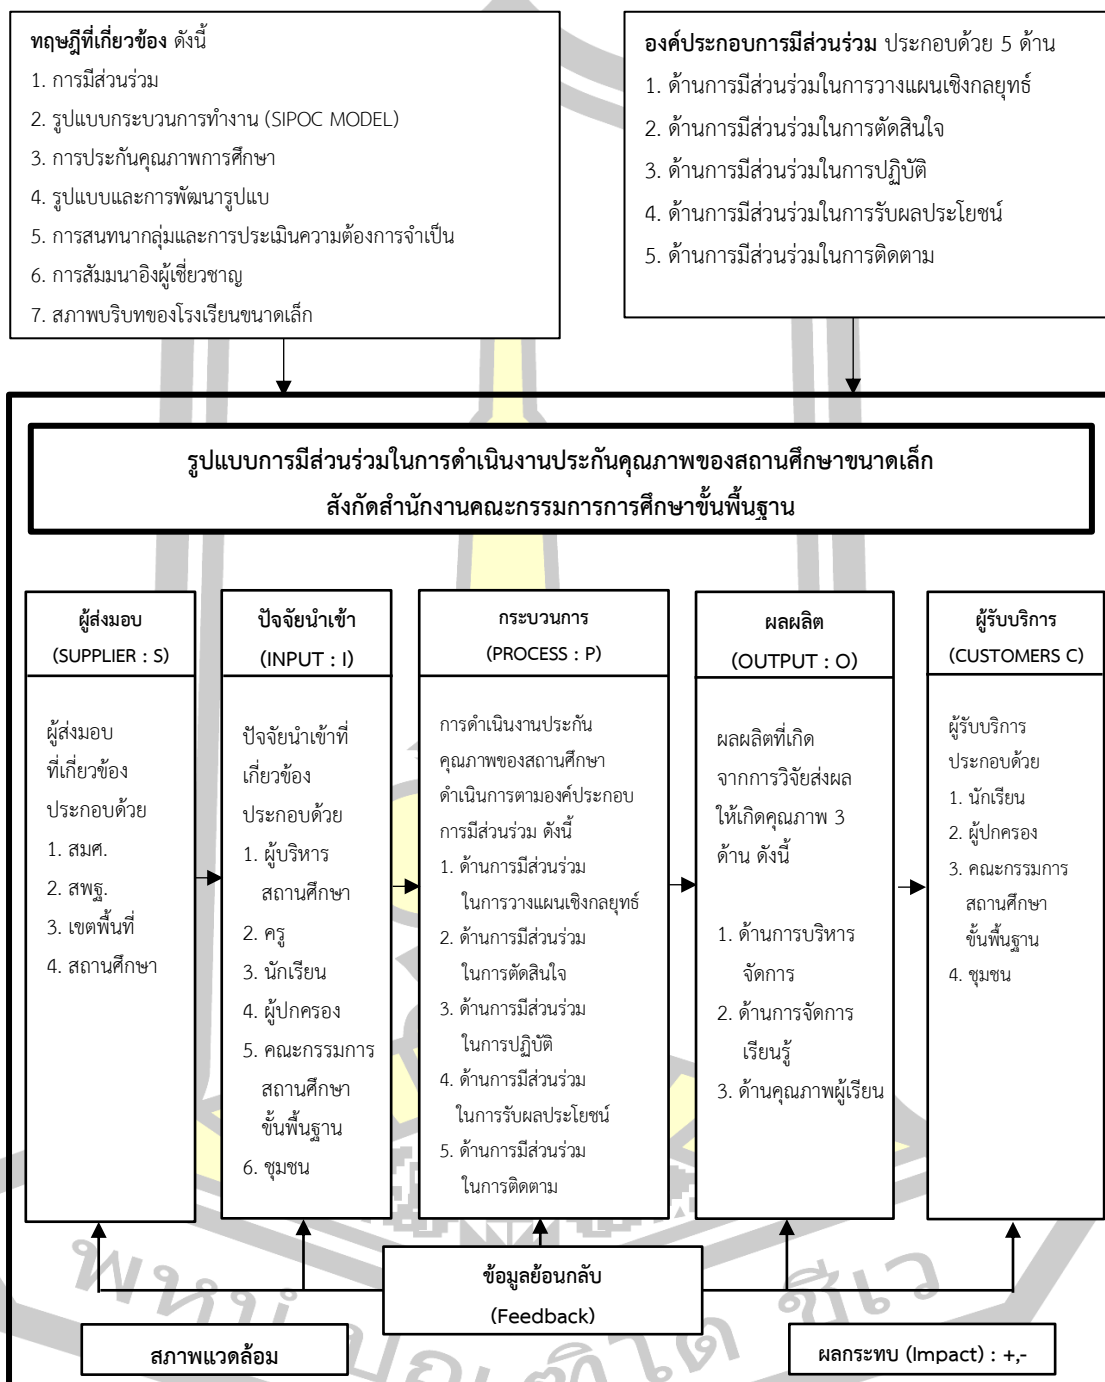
ทฤษฎีที่เกี่ยวข้อง ดังนี้
1. การมีส่วนร่วม
2. รูปแบบกระบวนการทำงาน (SIPOC MODEL)
3. การประกันคุณภาพการศึกษา
4. รูปแบบและการพัฒนารูปแบบ
5. การสนทนากลุ่มและการประเมินความต้องการจำเป็น
6. การสัมมนาอิงผู้เชี่ยวชาญ
7. สภาพบริบทของโรงเรียนขนาดเล็ก

องค์ประกอบการมีส่วนร่วม ประกอบด้วย 5 ด้าน
1. ด้านการมีส่วนร่วมในการวางแผนเชิงกลยุทธ์
2. ด้านการมีส่วนร่วมในการตัดสินใจ
3. ด้านการมีส่วนร่วมในการปฏิบัติ
4. ด้านการมีส่วนร่วมในการรับผลประโยชน์
5. ด้านการมีส่วนร่วมในการติดตาม

รูปแบบการมีส่วนร่วมในการดำเนินงานประกันคุณภาพของสถานศึกษาขนาดเล็ก สังกัดสำนักงานคณะกรรมการการศึกษาขั้นพื้นฐาน

ผู้ส่งมอบ (SUPPLIER : S)
ผู้ส่งมอบที่เกี่ยวข้องประกอบด้วย
1. สมศ.
2. สพฐ.
3. เขตพื้นที่
4. สถานศึกษา

ปัจจัยนำเข้า (INPUT : I)
ปัจจัยนำเข้าที่เกี่ยวข้องประกอบด้วย
1. ผู้บริหารสถานศึกษา
2. ครู
3. นักเรียน
4. ผู้ปกครอง
5. คณะกรรมการสถานศึกษาขั้นพื้นฐาน
6. ชุมชน

กระบวนการ (PROCESS : P)
การดำเนินงานประกันคุณภาพของสถานศึกษาดำเนินการตามองค์ประกอบการมีส่วนร่วม ดังนี้
1. ด้านการมีส่วนร่วมในการวางแผนเชิงกลยุทธ์
2. ด้านการมีส่วนร่วมในการตัดสินใจ
3. ด้านการมีส่วนร่วมในการปฏิบัติ
4. ด้านการมีส่วนร่วมในการรับผลประโยชน์
5. ด้านการมีส่วนร่วมในการติดตาม

ผลผลิต (OUTPUT : O)
ผลผลิตที่เกิดจากการวิจัยส่งผลให้เกิดคุณภาพ 3 ด้าน ดังนี้
1. ด้านการบริหารจัดการ
2. ด้านการจัดการเรียนรู้
3. ด้านคุณภาพผู้เรียน

ผู้รับบริการ (CUSTOMERS C)
ผู้รับบริการประกอบด้วย
1. นักเรียน
2. ผู้ปกครอง
3. คณะกรรมการสถานศึกษาขั้นพื้นฐาน
4. ชุมชน

ข้อมูลย้อนกลับ (Feedback)

สภาพแวดล้อม

ผลกระทบ (Impact) : +,-